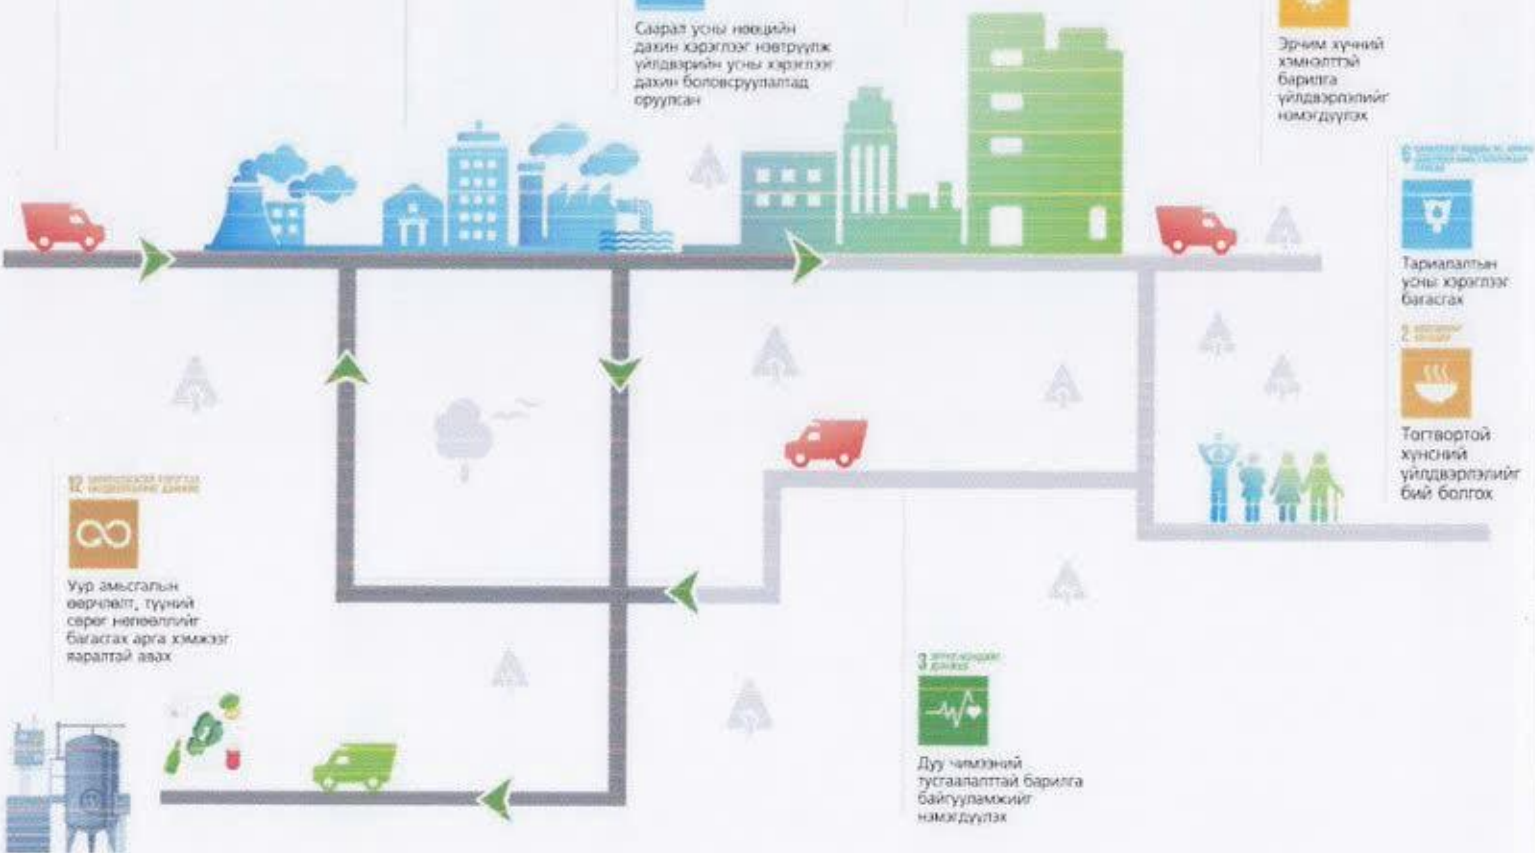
Саарал усны нөөцийн дахин хэрэглээг нэвтрүүлж үйлдвэрийн усны хэрэглээг дахин боловсруулалтад оруулсан

Эрчим хүчний хэмнэлттэй барилга үйлдвэрлэлийг нэмэгдүүлэх

6 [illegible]

Тариалалтын усны хэрэглээг багасгах

2 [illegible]

Тогтвортой хүнсний үйлдвэрлэлийг бий болгох

12 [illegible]

Уур амьсгалын өөрчлөлт, түүний сөрөг нөлөөллийг багасгах арга хэмжээг яаралтай авах

3 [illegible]

Дуу чимээний тусгаарлалттай барилга байгууламжийг нэмэгдүүлэх